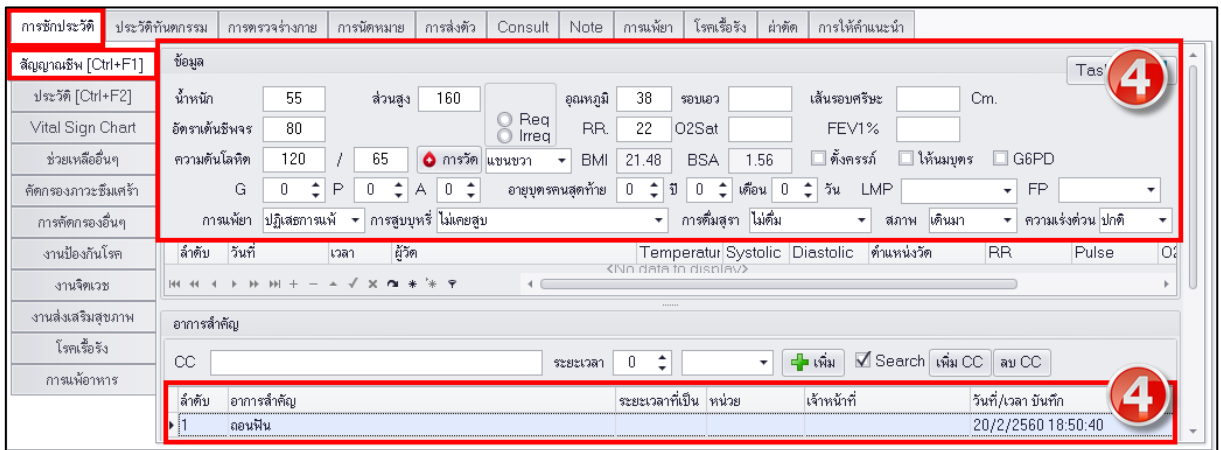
การซักประวัติ | ประวัติทันตกรรม | การตรวจร่างกาย | การนัดหมาย | การส่งตัว | Consult | Note | การแพ้ยา | โรคเรื้อรัง | ผ่าตัด | การให้คำแนะนำ

สัญญาณชีพ [Ctrl+F1]
ประวัติ [Ctrl+F2]
Vital Sign Chart
ช่วยเหลืออื่นๆ
คัดกรองภาวะซึมเศร้า
การคัดกรองอื่นๆ
งานป้องกันโรค
งานจิตเวช
งานส่งเสริมสุขภาพ
โรคเรื้อรัง
การแพ้อาหาร

ข้อมูล
Tas
4
น้ำหนัก 55 ส่วนสูง 160 Req Irreg อุณหภูมิ 38 รอบเอว เส้นรอบศรีษะ Cm.
อัตราเต้นชีพจร 80 RR. 22 O2Sat FEV1%
ความดันโลหิต 120 / 65 การวัด แขนขวา BMI 21.48 BSA 1.56 ตั้งครรภ์ ให้นมบุตร G6PD
G 0 P 0 A 0 อายุบุตรคนสุดท้าย 0 ปี 0 เดือน 0 วัน LMP FP
การแพ้ยา ปฏิเสธการแพ้ การสูบบุหรี่ ไม่เคยสูบ การดื่มสุรา ไม่ดื่ม สภาพ เดินมา ความเร่งด่วน ปกติ

| ลำดับ | วันที่ | เวลา | ผู้วัด | Temperatur | Systolic | Diastolic | ตำแหน่งวัด | RR | Pulse | O2 |
|---|---|---|---|---|---|---|---|---|---|---|

<No data to display>

อาการสำคัญ
CC ระยะเวลา 0 เพิ่ม Search เพิ่ม CC ลบ CC
4

| ลำดับ | อาการสำคัญ | ระยะเวลาที่เป็น | หน่วย | เจ้าหน้าที่ | วันที่/เวลา บันทึก |
|---|---|---|---|---|---|
| 1 | ถอนฟัน | | | | 20/2/2560 18:50:40 |